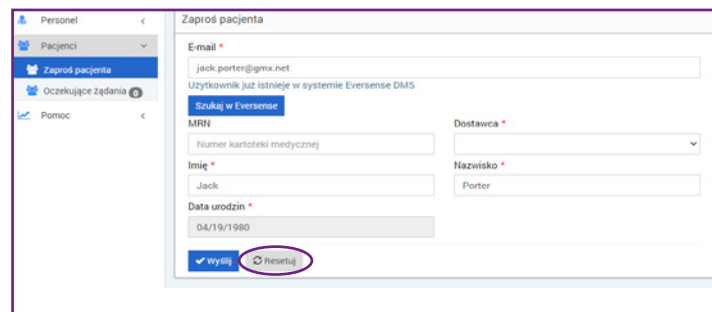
Personel
Pacjenci
Zaproś pacjenta
Oczekujące żądania 0
Pomoc

Zaproś pacjenta

E-mail *
jack.porter@gmx.net
Użytkownik już istnieje w systemie Eversense DMS
Szukaj w Eversense

MRN
Numer kartoteki medycznej

Dostawca *

Imię *
Jack

Nazwisko *
Porter

Data urodzin *
04/19/1980

Wyślij
Resetuj